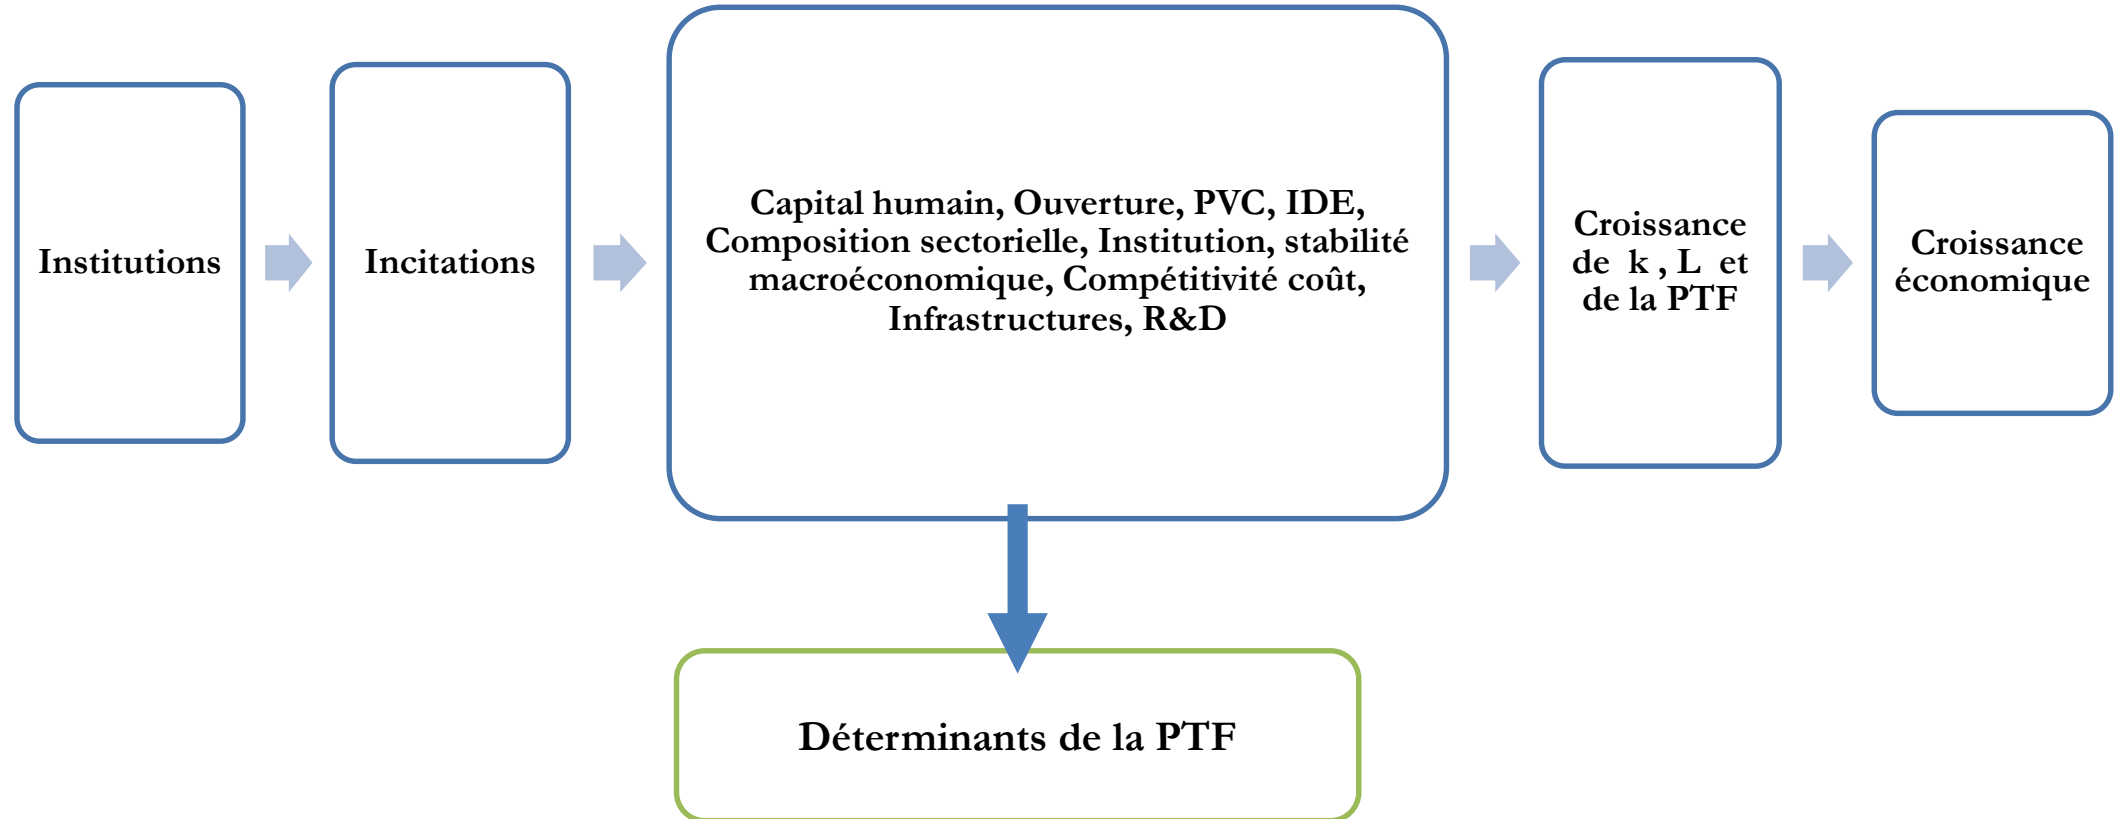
Institutions

Incitations

Capital humain, Ouverture, PVC, IDE, Composition sectorielle, Institution, stabilité macroéconomique, Compétitivité coût, Infrastructures, R&D

Croissance de k, L et de la PTF

Croissance économique

Déterminants de la PTF